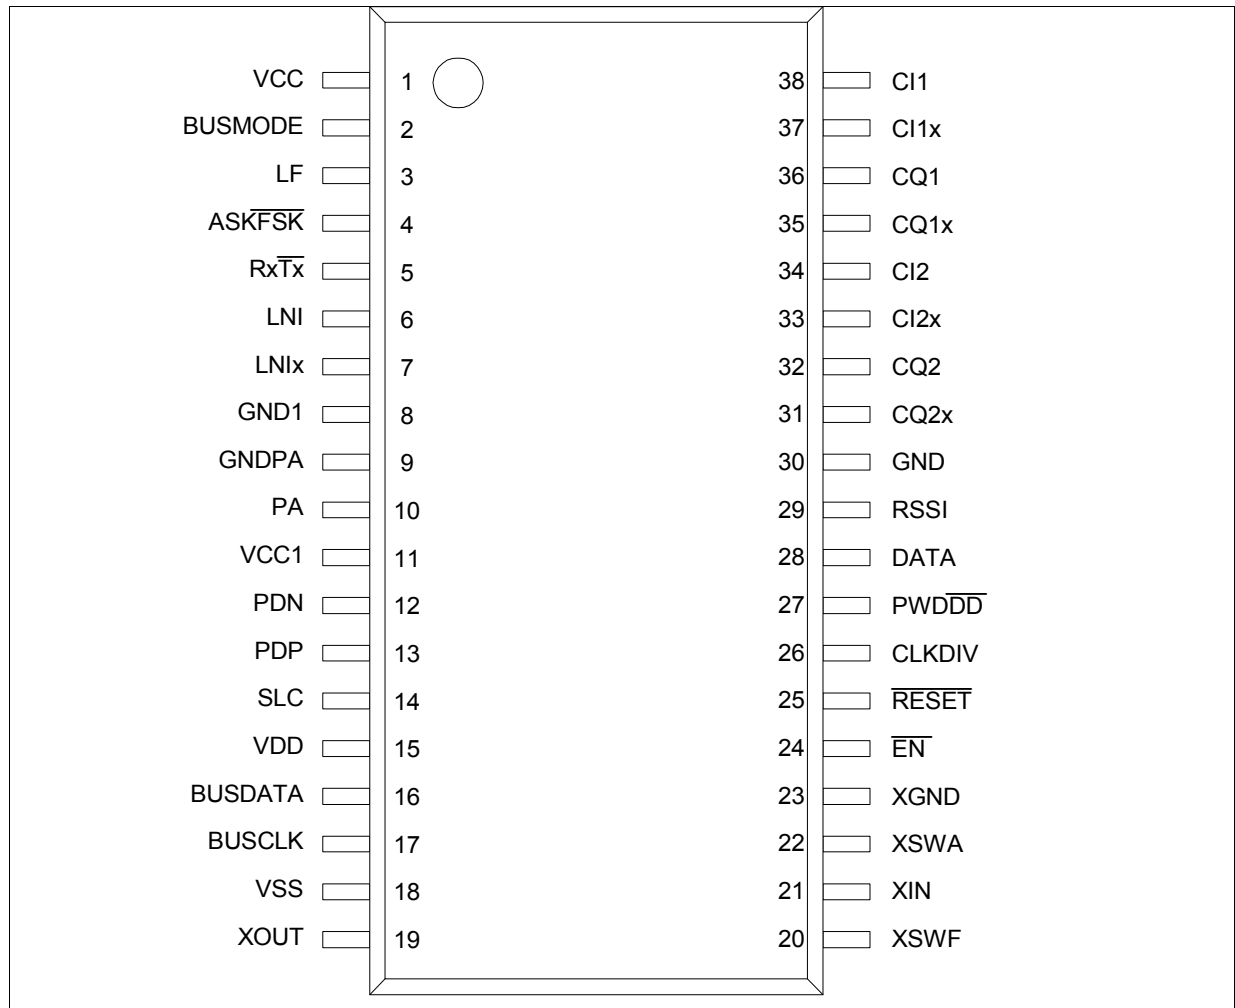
VCC 1
BUSMODE 2
LF 3
ASK$\overline{FSK}$ 4
Rx$\overline{Tx}$ 5
LNI 6
LNIx 7
GND1 8
GNDPA 9
PA 10
VCC1 11
PDN 12
PDP 13
SLC 14
VDD 15
BUSDATA 16
BUSCLK 17
VSS 18
XOUT 19

38 CI1
37 CI1x
36 CQ1
35 CQ1x
34 CI2
33 CI2x
32 CQ2
31 CQ2x
30 GND
29 RSSI
28 DATA
27 PWD$\overline{DD}$
26 CLKDIV
25 $\overline{RESET}$
24 $\overline{EN}$
23 XGND
22 XSWA
21 XIN
20 XSWF